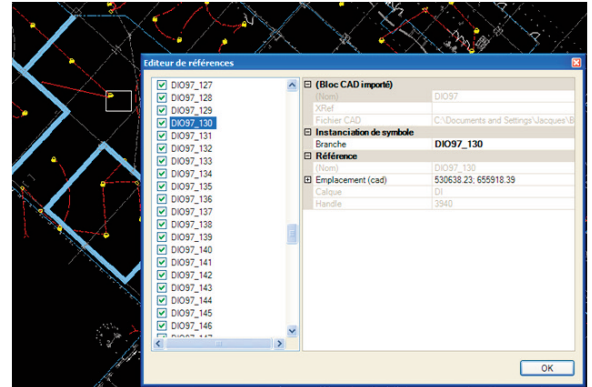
Editeur de références

DIO97_127
DIO97_128
DIO97_129
DIO97_130
DIO97_131
DIO97_132
DIO97_133
DIO97_134
DIO97_135
DIO97_136
DIO97_137
DIO97_138
DIO97_139
DIO97_140
DIO97_141
DIO97_142
DIO97_143
DIO97_144
DIO97_145
DIO97_146
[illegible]

| | |
|---|---|
| (Bloc CAD importé) | |
| (Nom) | DIO97 |
| XRef | |
| Fichier CAD | C:\Documents and Settings\Jacques\B |
| Instanciation de symbole | |
| Branche | DIO97_130 |
| Référence | |
| (Nom) | DIO97_130 |
| Emplacement (cad) | 530638.23; 655918.39 |
| Calque | DI |
| Handle | 3940 |

OK